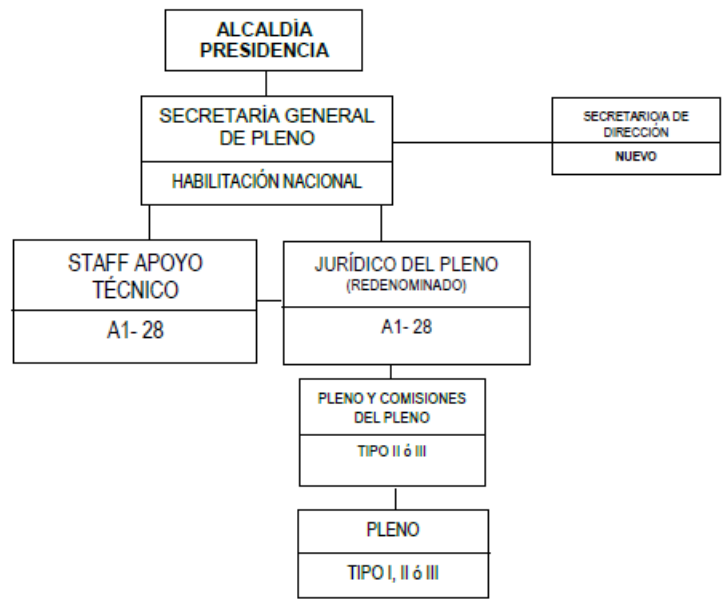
ALCALDÍA PRESIDENCIA

SECRETARÍA GENERAL DE PLENO

HABILITACIÓN NACIONAL

SECRETARIO/A DE DIRECCIÓN

NUEVO

STAFF APOYO TÉCNICO

A1- 28

JURÍDICO DEL PLENO (REDENOMINADO)

A1- 28

PLENO Y COMISIONES DEL PLENO

TIPO II ó III

PLENO

TIPO I, II ó III